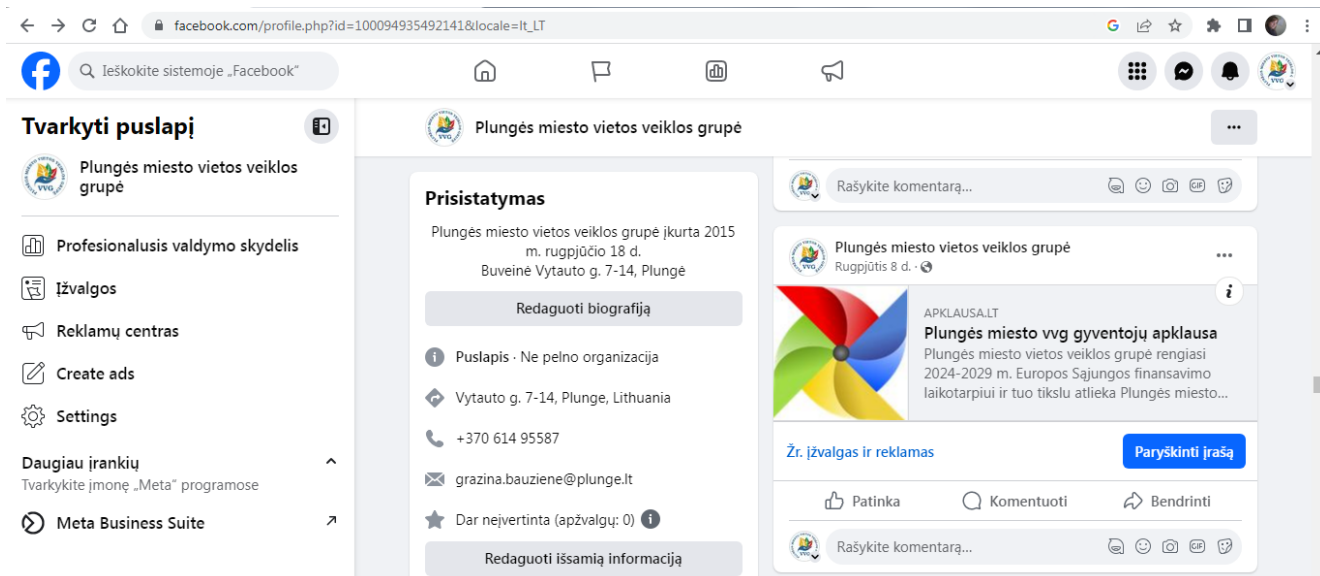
facebook.com/profile.php?id=100094935492141&locale=lt_LT

Ieškokite sistemoje „Facebook"

Tvarkyti puslapį

Plungės miesto vietos veiklos grupė

Profesionalusis valdymo skydelis

Įžvalgos

Reklamų centras

Create ads

Settings

Daugiau įrankių

Tvarkykite įmonę „Meta" programose

Meta Business Suite

Plungės miesto vietos veiklos grupė

Prisistatymas

Plungės miesto vietos veiklos grupė įkurta 2015 m. rugpjūčio 18 d.
Buveinė Vytauto g. 7-14, Plungė

Redaguoti biografiją

Puslapis · Ne pelno organizacija

Vytauto g. 7-14, Plunge, Lithuania

+370 614 95587

grazina.bauziene@plunge.lt

Dar neįvertinta (apžvalgų: 0)

Redaguoti išsamią informaciją

Rašykite komentarą...

Plungės miesto vietos veiklos grupė
Rugpjūtis 8 d. ·

APKLAUSA.LT
Plungės miesto vvg gyventojų apklausa
Plungės miesto vietos veiklos grupė rengiasi 2024-2029 m. Europos Sąjungos finansavimo laikotarpiui ir tuo tikslu atlieka Plungės miesto...

Žr. įžvalgas ir reklamas

Paryškinti įrašą

Patinka

Komentuoti

Bendrinti

Rašykite komentarą...